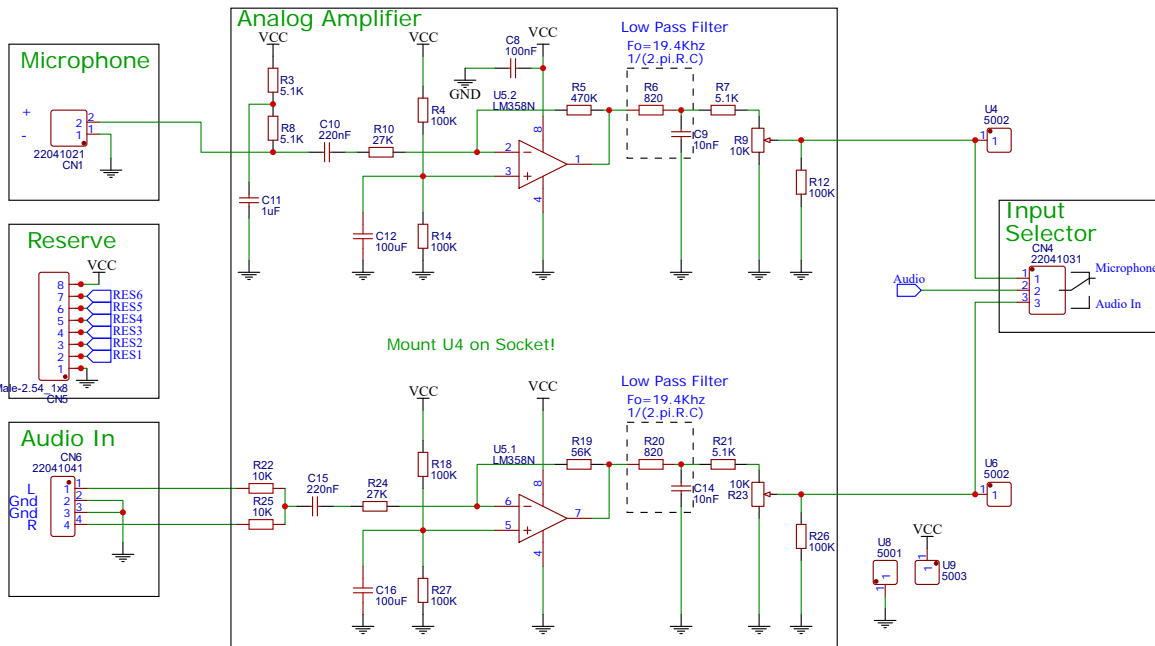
Analog Amplifier

Microphone
+
-
2
1
22041021
CN1

Reserve
VCC
8
7
6
5
4
3
2
1
RES6
RES5
RES4
RES3
RES2
RES1
Male-2.54_1x8
CN5

Audio In
CN6
22041041
L
Gnd
Gnd
R
1
2
3
4

VCC
R3
5.1K
R8
5.1K
C11
1uF
C10
220nF
R10
27K
VCC
R4
100K
C12
100uF
R14
100K
C8
100nF
VCC
GND
U5.2
LM358N
2
3
8
4
1
R5
470K

Low Pass Filter
Fo=19.4Khz
1/(2.pi.R.C)
R6
820
C9
10nF
R7
5.1K
R9
10K
R12
100K

U4
5002
1

Input
Selector
CN4
22041031
1
2
3
Audio
Microphone
Audio In

Mount U4 on Socket!

R22
10K
R25
10K
C15
220nF
R24
27K
VCC
R18
100K
C16
100uF
R27
100K
VCC
U5.1
LM358N
6
5
8
4
7
R19
56K

Low Pass Filter
Fo=19.4Khz
1/(2.pi.R.C)
R20
820
C14
10nF
R21
5.1K
10K
R23
R26
100K

U6
5002
1

U8
5001
1
VCC
1
U9
5003